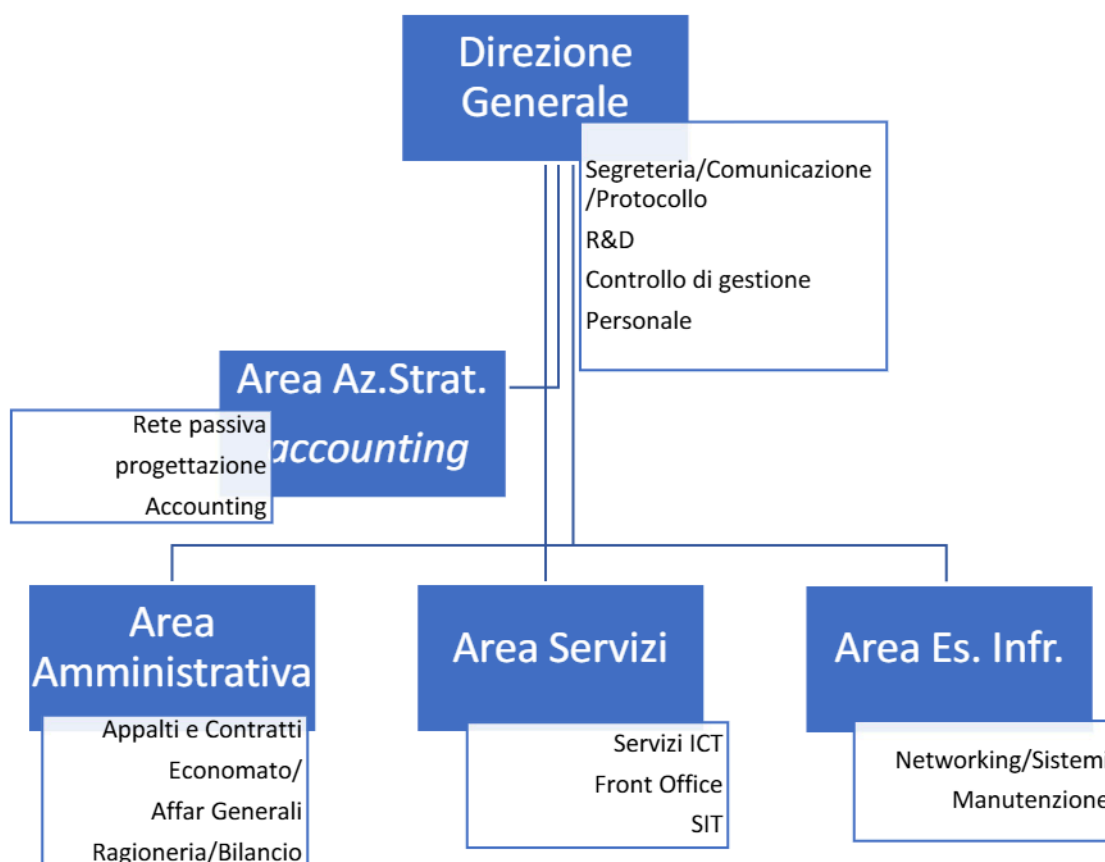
Direzione Generale

Segreteria/Comunicazione /Protocollo

R&D

Controllo di gestione

Personale

Area Az.Strat. accounting

Rete passiva

progettazione

Accounting

Area Amministrativa

Appalti e Contratti

Economato/

Affar Generali

Ragioneria/Bilancio

Area Servizi

Servizi ICT

Front Office

SIT

Area Es. Infr.

Networking/Sistemi

Manutenzione